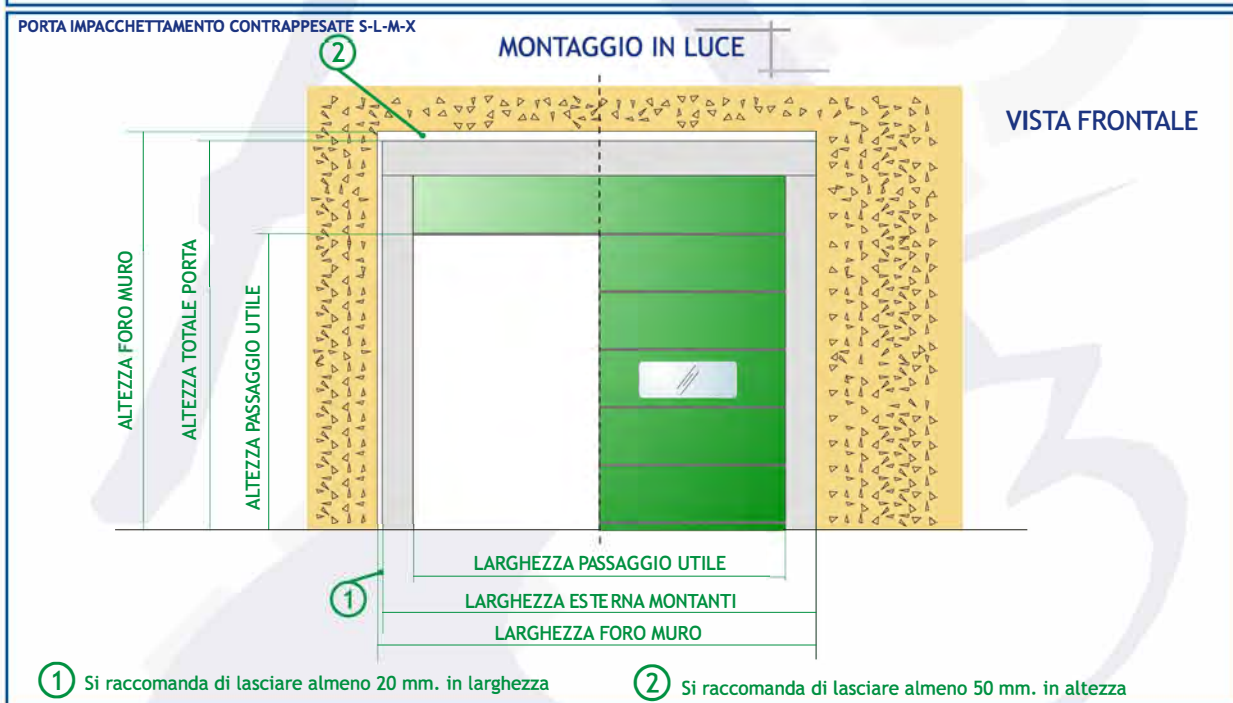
PORTA IMPACCHETTAMENTO CONTRAPPESATE S-L-M-X

MONTAGGIO IN LUCE

VISTA FRONTALE

2

ALTEZZA FORO MURO

ALTEZZA TOTALE PORTA

ALTEZZA PASSAGGIO UTILE

LARGHEZZA PASSAGGIO UTILE

1

LARGHEZZA ESTERNA MONTANTI

LARGHEZZA FORO MURO

1 Si raccomanda di lasciare almeno 20 mm. in larghezza

2 Si raccomanda di lasciare almeno 50 mm. in altezza